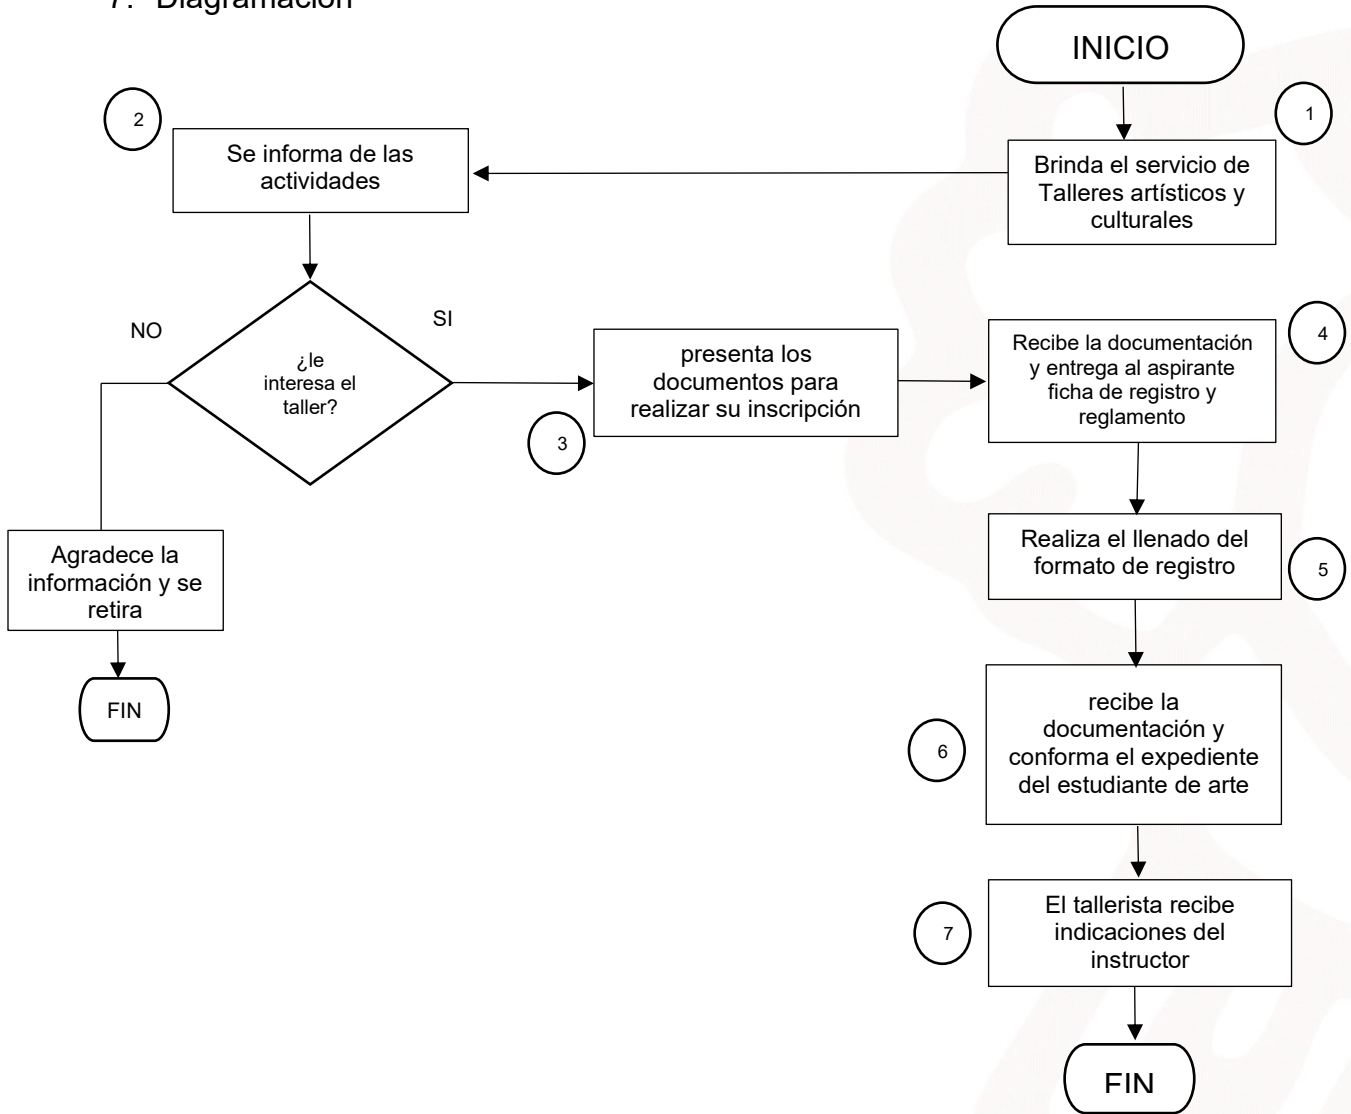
7. Diagramación

INICIO

1

Brinda el servicio de Talleres artísticos y culturales

2

Se informa de las actividades

¿le interesa el taller?

NO

SI

Agradece la información y se retira

FIN

3

presenta los documentos para realizar su inscripción

4

Recibe la documentación y entrega al aspirante ficha de registro y reglamento

Realiza el llenado del formato de registro

5

6

recibe la documentación y conforma el expediente del estudiante de arte

7

El tallerista recibe indicaciones del instructor

FIN